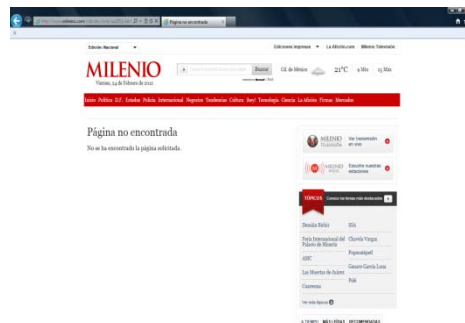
Página no encontrada

Edición Nacional

Ediciones impresas La Afición.com Milenio Televisión

MILENIO

Viernes, 24 de Febrero de 2012

Buscar

Cd. de México

21°C

Inicio Política D.F. Estados Policía Internacional Negocios Tendencias Cultura Hey! Tecnología Ciencia La Afición Firmas Mercados

Página no encontrada

No se ha encontrado la página solicitada.

MILENIO TELEVISIÓN Ver transmisión en vivo

MILENIO RADIO Escuche nuestras estaciones

TÓPICOS Conoce los temas más destacados

Dessiño Nohiz

SIA

Feria Internacional del Palacio de Minería

Chavela Vargas

Popocatépetl

ASC

Genaro García Luna

Las Muertas de Juárez

Pidi

Cuaresma

Ver más tópicos

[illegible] MÁS LEÍDAS RECOMENDADAS